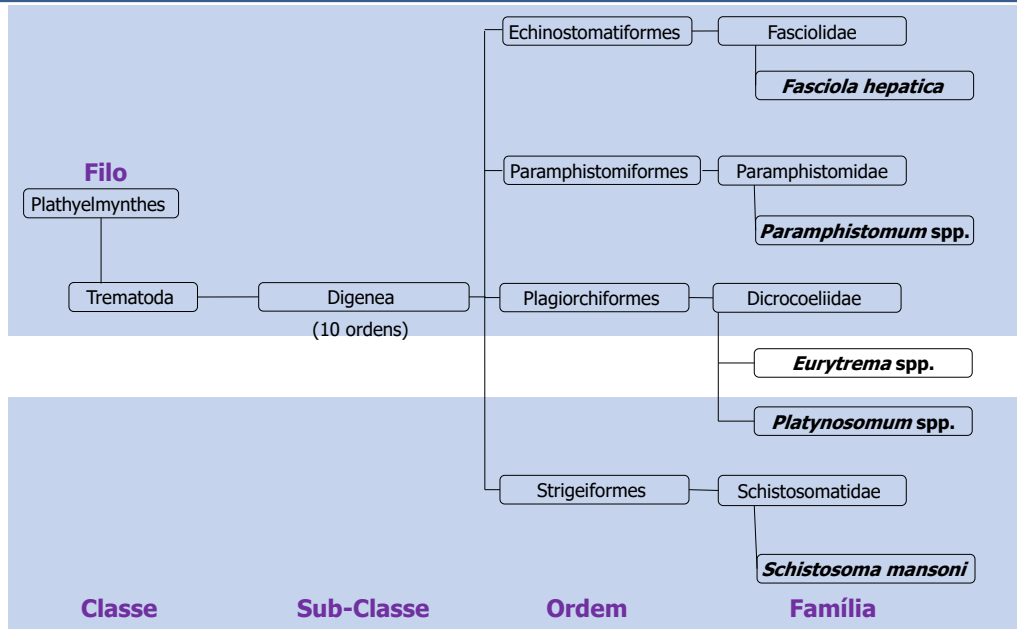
Filo
Plathyelmynthes

Trematoda

Digenea
(10 ordens)

Echinostomatiformes
Fasciolidae
*Fasciola hepatica*

Paramphistomiformes
Paramphistomidae
*Paramphistomum* spp.

Plagiorchiformes
Dicrocoeliidae
*Eurytrema* spp.
*Platynosomum* spp.

Strigeiformes
Schistosomatidae
*Schistosoma mansoni*

Classe
Sub-Classe
Ordem
Família